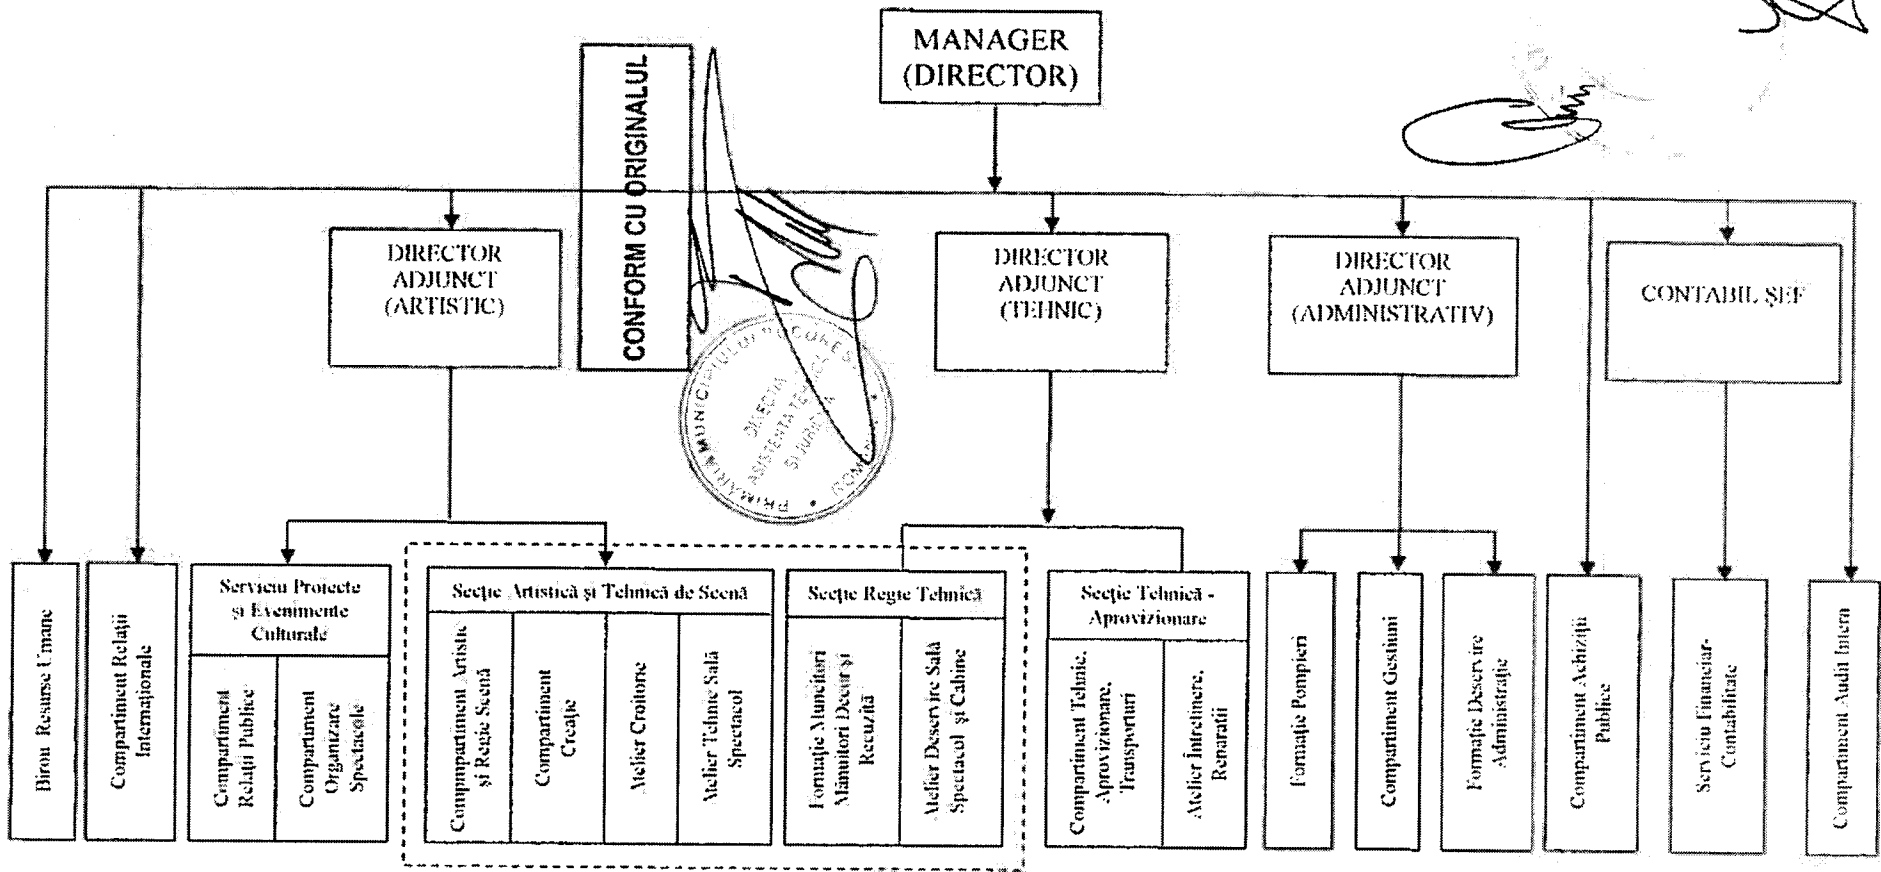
MANAGER (DIRECTOR)

CONFORM CU ORIGINALUL

DIRECTOR ADJUNCT (ARTISTIC)

DIRECTOR ADJUNCT (TEHNIC)

DIRECTOR ADJUNCT (ADMINISTRATIV)

CONTABIL ŞEF

PRIMĂRIA MUNICIPIULUI BUCUREŞTI
DIRECŢIA ASISTENŢĂ TEHNICĂ ŞI JURIDICĂ
ROMÂNIA

Birou Resurse Umane

Compartiment Relaţii Internaţionale

Serviciu Proiecte şi Evenimente Culturale

Compartiment Relaţii Publice

Compartiment Organizare Spectacole

Secţie Artistică şi Tehnică de Scenă

Compartiment Artistic şi Regie Scenă

Compartiment Creaţie

Atelier Croitorie

Atelier Tehnic Sală Spectacol

Secţie Regie Tehnică

Formaţie Muncitori Mânuitori Decor şi Recuzită

Atelier Deservire Sală Spectacol şi Cabine

Secţie Tehnică - Aprovizionare

Compartiment Tehnic, Aprovizionare, Transporturi

Atelier Întreţinere, Reparaţii

Formaţie Pompieri

Compartiment Gestiuni

Formaţie Deservire Administraţie

Compartiment Achiziţii Publice

Serviciu Financiar-Contabilitate

Compartiment Audit Intern